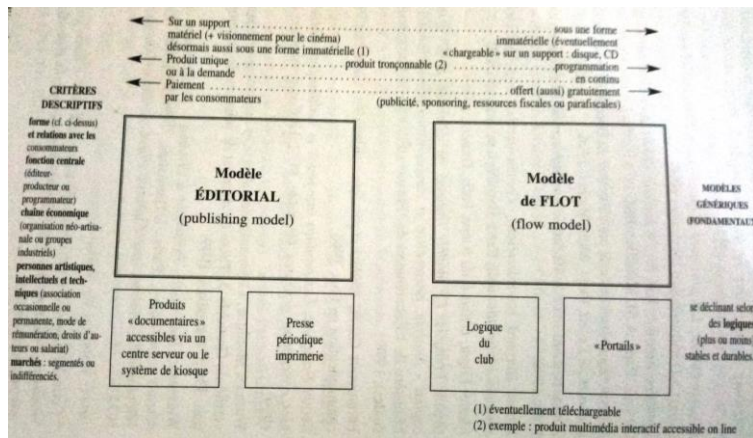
Sur un support matériel (+ visionnement pour le cinéma) désormais aussi sous une forme immatérielle (1) ........................ sous une forme immatérielle (éventuellement « chargeable » sur un support : disque, CD

Produit unique ou à la demande ........................ produit tronçonnable (2) ........................ programmation en continu

Paiement par les consommateurs ........................ offert (aussi) gratuitement (publicité, sponsoring, ressources fiscales ou parafiscales)

CRITÈRES DESCRIPTIFS

forme (cf. ci-dessus) et relations avec les consommateurs
fonction centrale (éditeur-producteur ou programmateur)
chaîne économique (organisation néo-artisanale ou groupes industriels)
personnes artistiques, intellectuels et techniques (association occasionnelle ou permanente, mode de rémunération, droits d'auteurs ou salariat)
marchés : segmentés ou indifférenciés.

Modèle ÉDITORIAL
(publishing model)

Modèle de FLOT
(flow model)

MODÈLES GÉNÉRIQUES (FONDAMENTAU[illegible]

Produits « documentaires » accessibles via un centre serveur ou le système de kiosque

Presse périodique imprimerie

Logique du club

« Portails »

se déclinant selon des logiques (plus ou moins stables et durables)

(1) éventuellement téléchargeable
(2) exemple : produit multimédia interactif accessible on line